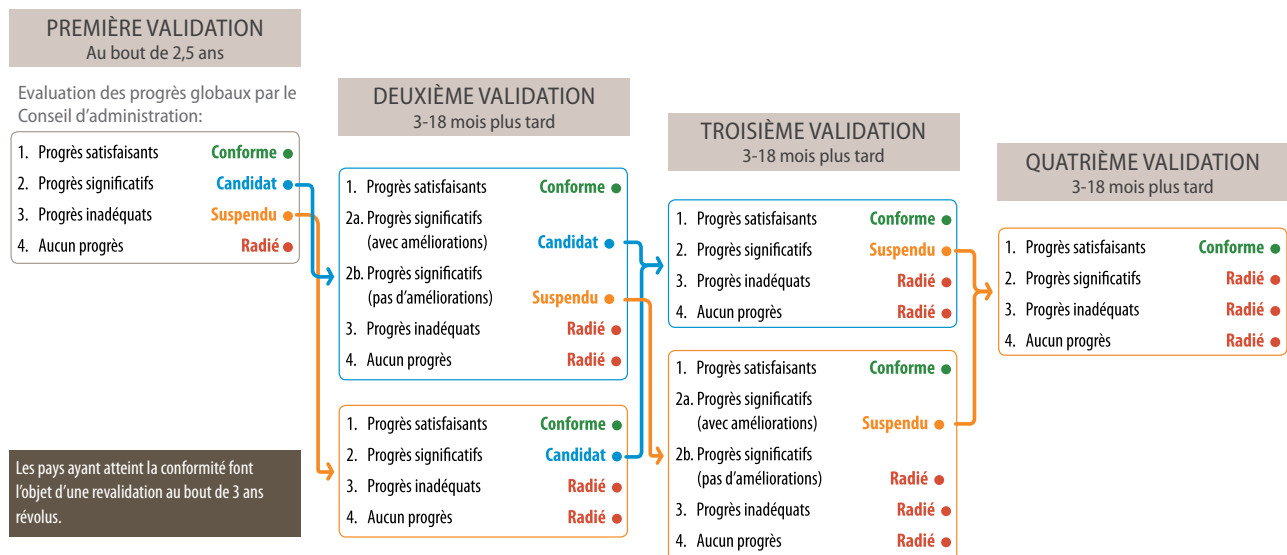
PREMIÈRE VALIDATION
Au bout de 2,5 ans

Evaluation des progrès globaux par le Conseil d'administration:

1. Progrès satisfaisants Conforme
2. Progrès significatifs Candidat
3. Progrès inadéquats Suspendu
4. Aucun progrès Radié

Les pays ayant atteint la conformité font l'objet d'une revalidation au bout de 3 ans révolus.

DEUXIÈME VALIDATION
3-18 mois plus tard

1. Progrès satisfaisants Conforme
2a. Progrès significatifs (avec améliorations) Candidat
2b. Progrès significatifs (pas d'améliorations) Suspendu
3. Progrès inadéquats Radié
4. Aucun progrès Radié

1. Progrès satisfaisants Conforme
2. Progrès significatifs Candidat
3. Progrès inadéquats Radié
4. Aucun progrès Radié

TROISIÈME VALIDATION
3-18 mois plus tard

1. Progrès satisfaisants Conforme
2. Progrès significatifs Suspendu
3. Progrès inadéquats Radié
4. Aucun progrès Radié

1. Progrès satisfaisants Conforme
2a. Progrès significatifs (avec améliorations) Suspendu
2b. Progrès significatifs (pas d'améliorations) Radié
3. Progrès inadéquats Radié
4. Aucun progrès Radié

QUATRIÈME VALIDATION
3-18 mois plus tard

1. Progrès satisfaisants Conforme
2. Progrès significatifs Radié
3. Progrès inadéquats Radié
4. Aucun progrès Radié